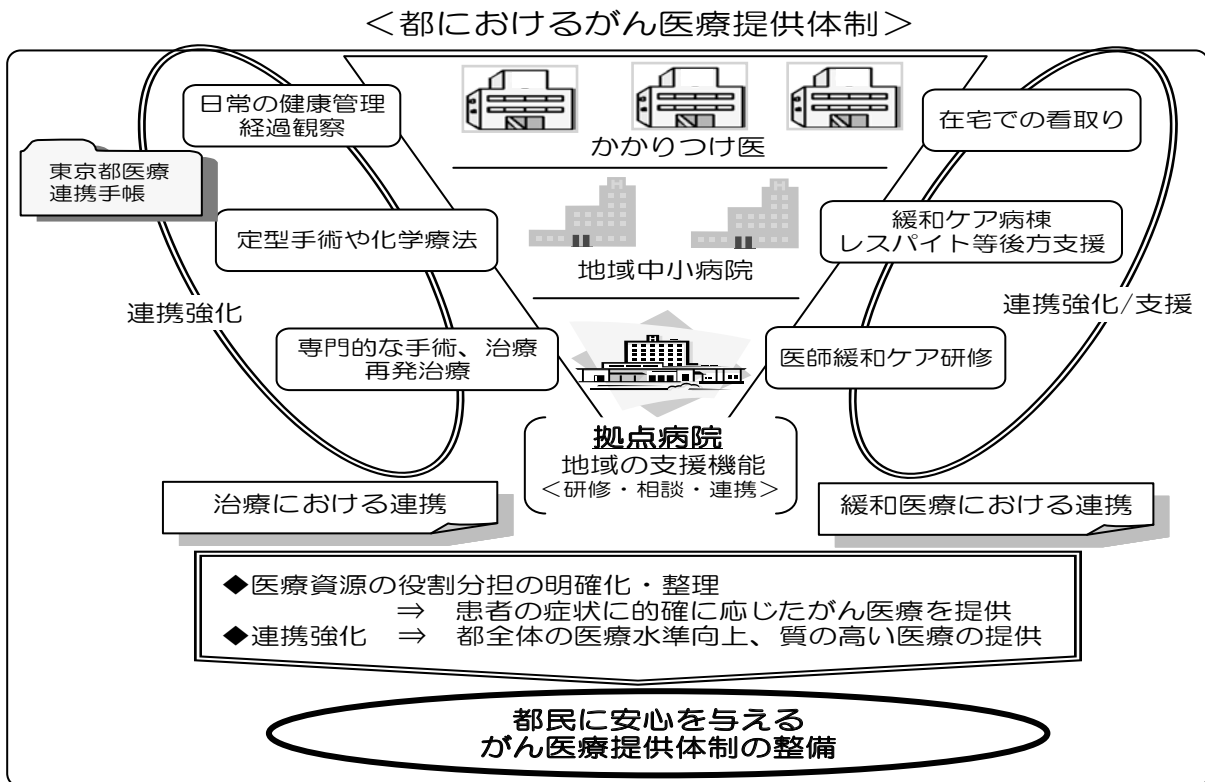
＜都におけるがん医療提供体制＞

日常の健康管理
経過観察

東京都医療
連携手帳

かかりつけ医

在宅での看取り

定型手術や化学療法

地域中小病院

緩和ケア病棟
レスパイト等後方支援

連携強化

連携強化/支援

専門的な手術、治療
再発治療

医師緩和ケア研修

拠点病院
地域の支援機能
＜研修・相談・連携＞

治療における連携

緩和医療における連携

◆医療資源の役割分担の明確化・整理
⇒ 患者の症状に的確に応じたがん医療を提供
◆連携強化 ⇒ 都全体の医療水準向上、質の高い医療の提供

都民に安心を与える
がん医療提供体制の整備